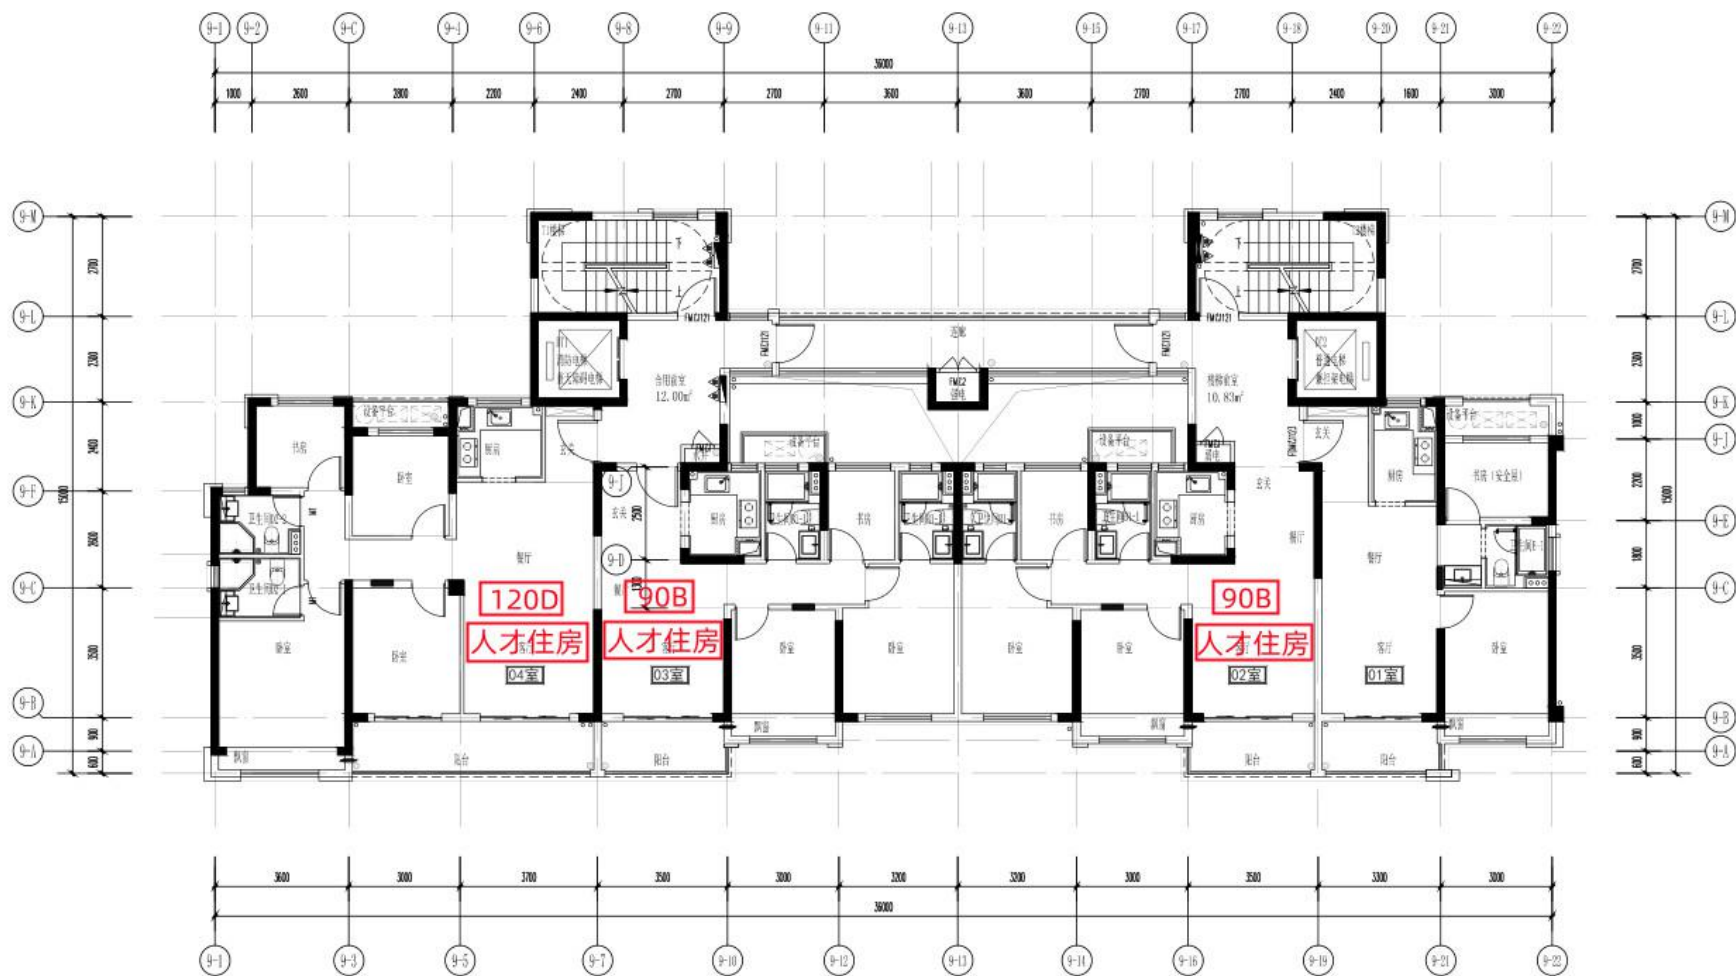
9-1 9-2 9-C 9-4 9-6 9-8 9-9 9-11 9-13 9-15 9-17 9-18 9-20 9-21 9-22

36000

1000 2600 2800 2200 2400 2700 2700 3600 3600 2700 2700 2400 1600 3000

9-M 9-L 9-K 9-F 9-C 9-B 9-A

2700 2300 2400 2600 3500 900 600 15000

T1楼梯 下 上 FM乙1121
T2楼梯 下 上 FM乙1121

DT1 消防电梯 兼无障碍电梯
DT2 普通电梯 兼担架电梯

合用前室 12.00m²
楼梯前室 10.83m²
FM乙2 管井
走廊
FM乙1121 FM乙1121
FM乙1023

设备平台 书房 卧室 厨房 玄关 卫生间 餐厅 客厅 阳台 飘窗
书房（安全屋）

9-J 9-D 2500

120D
人才住房
04室

90B
人才住房
03室

90B
人才住房
02室

01室

9-M 9-L 9-K 9-J 9-E 9-C 9-B 9-A
2700 2300 1000 2200 1800 3500 900 600 15000

3600 3000 3700 3500 3000 3200 3200 3000 3500 3300 3000
36000

9-1 9-3 9-5 9-7 9-10 9-12 9-13 9-14 9-16 9-19 9-21 9-22